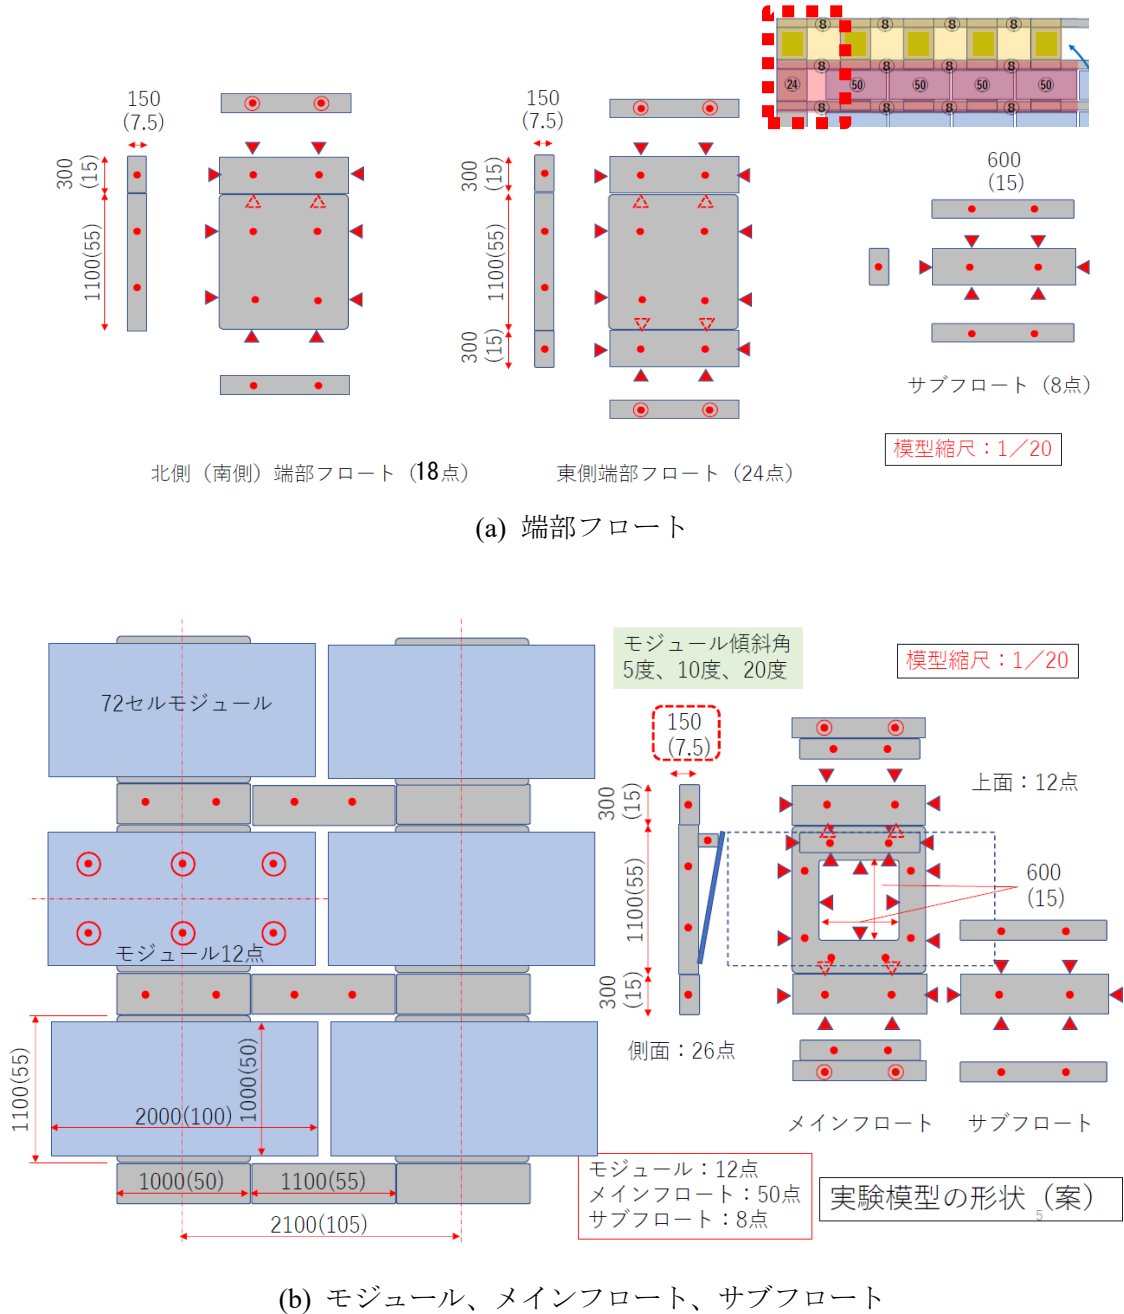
8 8 8 8
24 50 50 50 50
8 8 8 8

150
(7.5)
300
(15)
1100(55)

北側（南側）端部フロート（18点）

150
(7.5)
300
(15)
1100(55)
300
(15)

東側端部フロート（24点）

600
(15)

サブフロート（8点）

模型縮尺：1／20

(a) 端部フロート

72セルモジュール

モジュール12点

モジュール傾斜角
5度、10度、20度

模型縮尺：1／20

150
(7.5)

上面：12点

300
(15)
1100(55)
300
(15)

600
(15)

側面：26点

1100(55)
1000(50)
2000(100)
1000(50)
1100(55)
2100(105)

メインフロート　サブフロート

モジュール：12点
メインフロート：50点
サブフロート：8点

実験模型の形状（案）
5

(b) モジュール、メインフロート、サブフロート